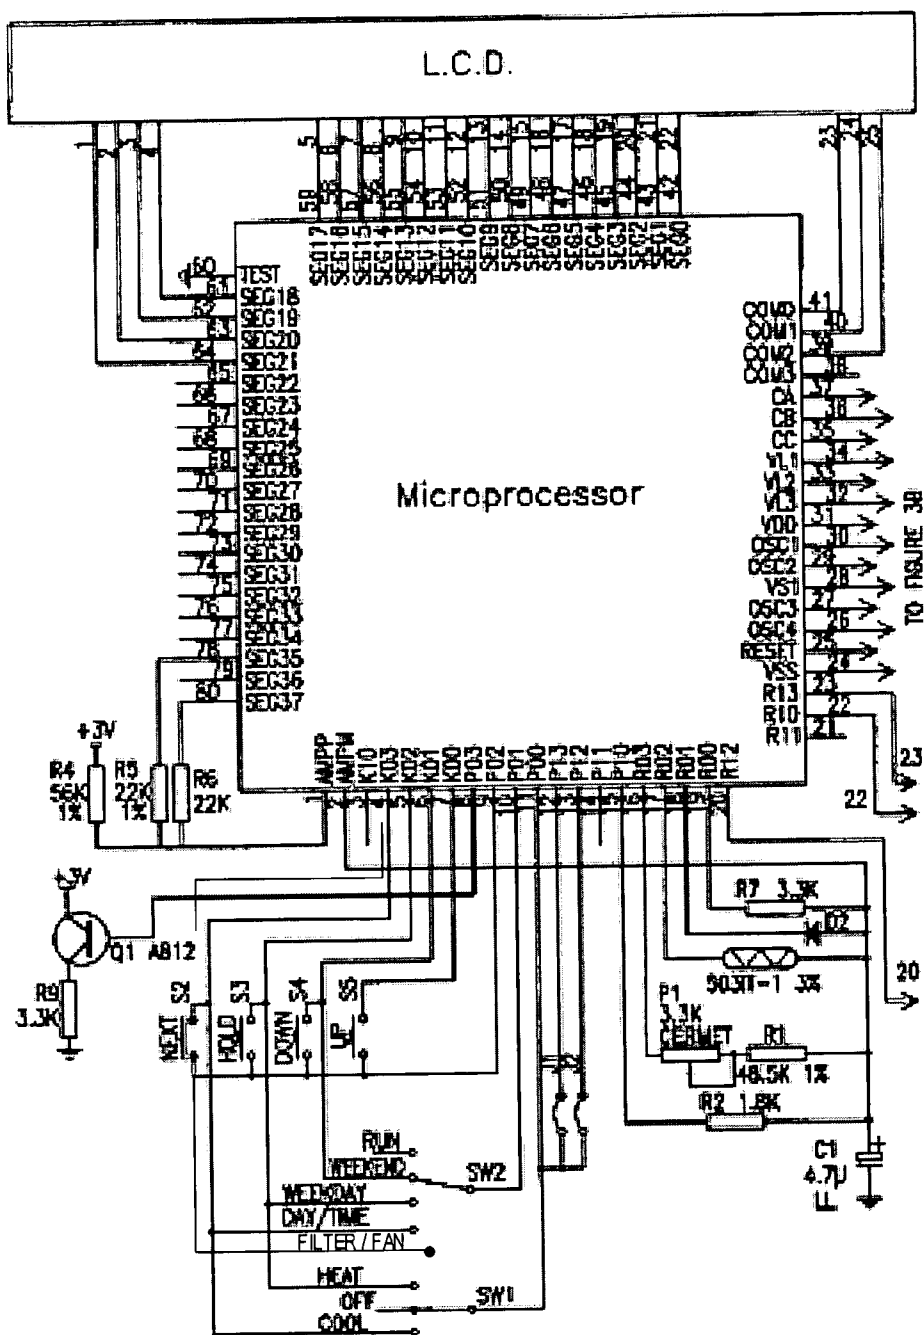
L.C.D.

Microprocessor

TEST
SEG18
SEG19
SEG20
SEG21
SEG22
SEG23
SEG24
SEG25
SEG26
SEG27
SEG28
SEG29
SEG30
SEG31
SEG32
SEG33
SEG34
SEG35
SEG36
SEG37

60 61 62 63 64 65 66 67 68 69 70 71 72 73 74 75 76 77 78 79 80

SEG17 SEG16 SEG15 SEG14 SEG13 SEG12 SEG11 SEG10 SEG9 SEG8 SEG7 SEG6 SEG5 SEG4 SEG3 SEG2 SEG1 SEG0

COM0
COM1
COM2
COM3
CA
CB
CC
VL1
VL2
VL3
VDD
OSC1
OSC2
VS1
OSC3
OSC4
RESET
VSS
R13
R10
R11

41 40 39 38 37 36 35 34 33 32 31 30 29 28 27 26 25 24 23 22 21

TO FIGURE 3B

23
22
20

AMPP AMPM K10 K03 K02 K01 K00 P03 P02 P01 P00 P13 P12 P11 P10 R03 R02 R01 R00 R12

+3V
R4 56K 1%
R5 22K 1%
R6 22K

+3V
Q1 A812
R9 3.3K

S2 NEXT
S3 HOLD
S4 DOWN
S5 UP

R7 3.3K
D2
503H-1 3%
P1 3.3K CERMET
R1 48.5K 1%
R2 1.8K
C1 4.7U LL

RUN
WEEKEND
SW2
WEEKDAY
DAY/TIME
FILTER / FAN
HEAT
OFF
SW1
COOL